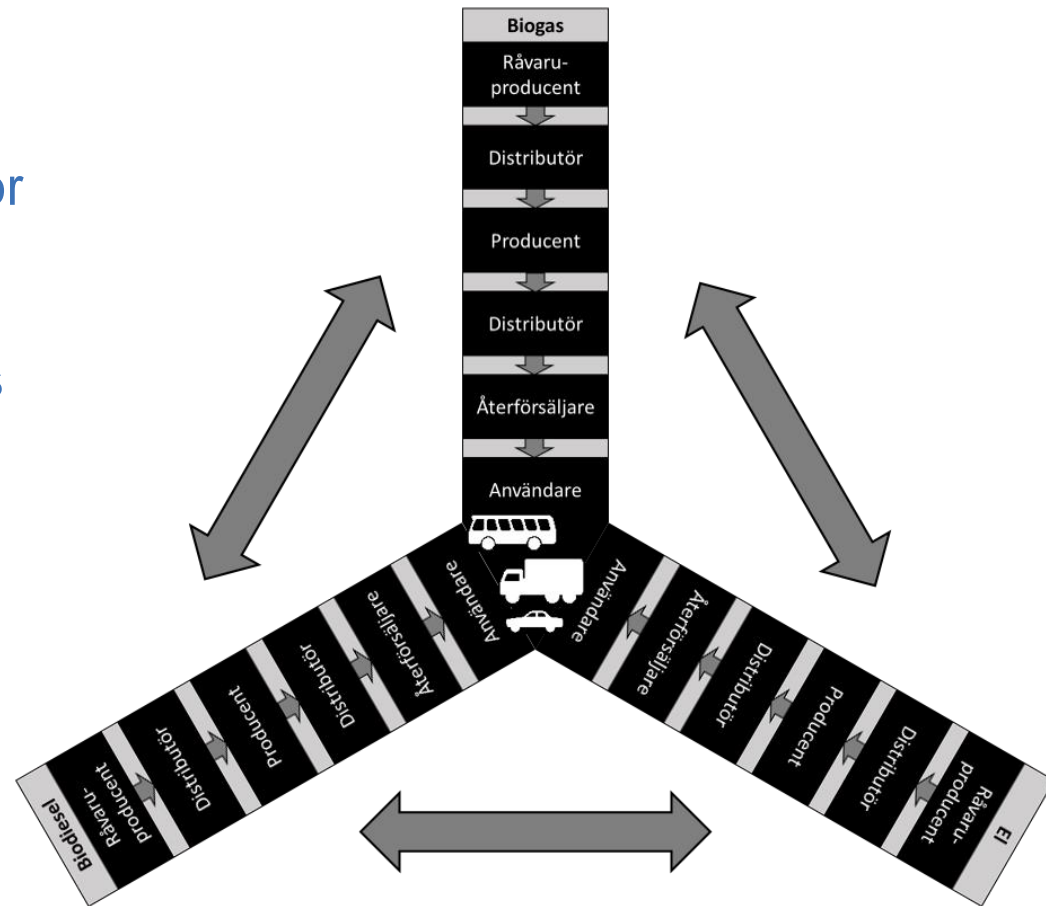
or

s

Biogas
Råvaru-producent
Distributör
Producent
Distributör
Återförsäljare
Användare

Biodiesel
Råvaru-producent
Distributör
Producent
Distributör
Återförsäljare
Användare

Användare
Återförsäljare
Distributör
Producent
Distributör
Råvaru-producent
El